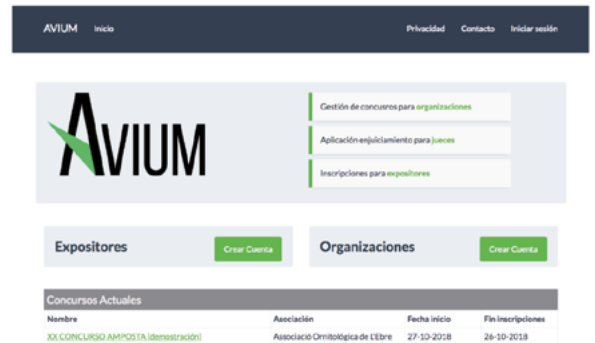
AVIUM Inicio Privacidad Contacto Iniciar sesión

AVIUM

Gestión de concursos para organizaciones

Aplicación enjuiciamiento para jueces

Inscripciones para expositores

Expositores Crear Cuenta

Organizaciones Crear Cuenta

Concursos Actuales

| Nombre | Asociación | Fecha inicio | Fin inscripciones |
|---|---|---|---|
| XX CONCURSO AMPOSTA (demostración) | Associació Ornitològica de L'Ebre | 27-10-2018 | 26-10-2018 |